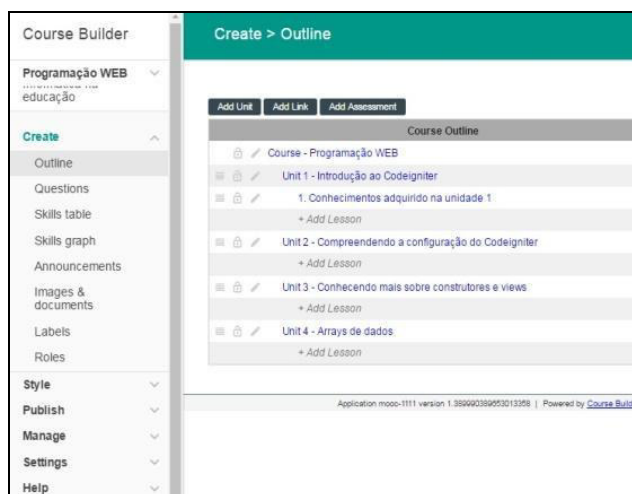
Course Builder

Programação WEB
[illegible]
educação

Create
Outline
Questions
Skills table
Skills graph
Announcements
Images & documents
Labels
Roles
Style
Publish
Manage
Settings
Help

Create > Outline

Add Unit | Add Link | Add Assessment

| Course Outline |
|---|
| Course - Programação WEB |
| Unit 1 - Introdução ao Codeigniter |
| 1. Conhecimentos adquirido na unidade 1 |
| + Add Lesson |
| Unit 2 - Compreendendo a configuração do Codeigniter |
| + Add Lesson |
| Unit 3 - Conhecendo mais sobre construtores e views |
| + Add Lesson |
| Unit 4 - Arrays de dados |
| + Add Lesson |

Application mooc-1111 version 1.389990389653013358 | Powered by Course Buil